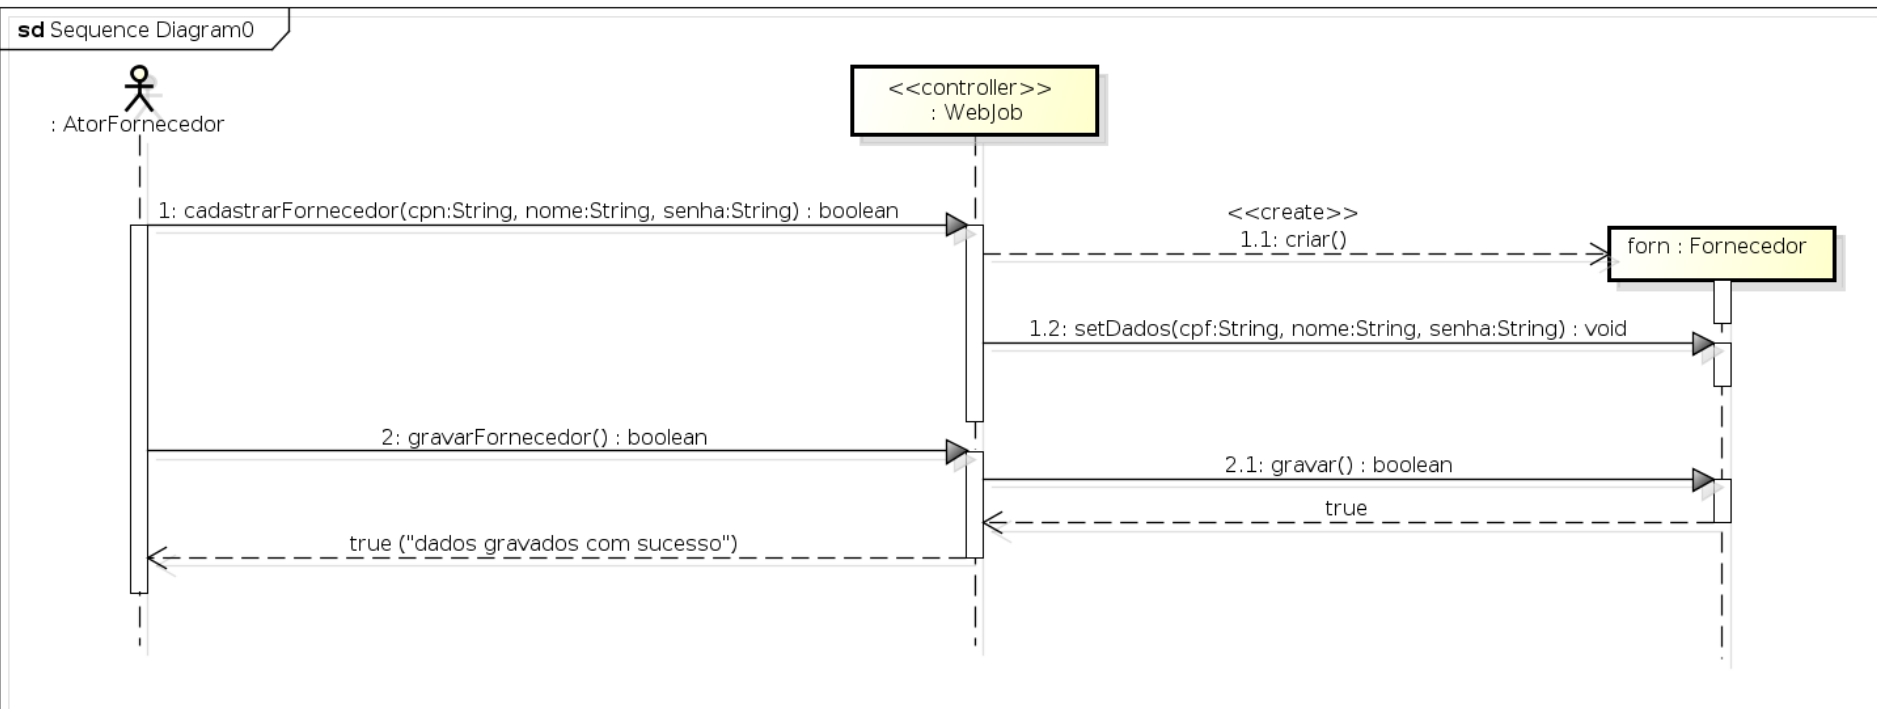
sd Sequence Diagram0

: AtorFornecedor

<<controller>>
: WebJob

1: cadastrarFornecedor(cpn:String, nome:String, senha:String) : boolean

<<create>>
1.1: criar()

forn : Fornecedor

1.2: setDados(cpf:String, nome:String, senha:String) : void

2: gravarFornecedor() : boolean

2.1: gravar() : boolean

true

true ("dados gravados com sucesso")